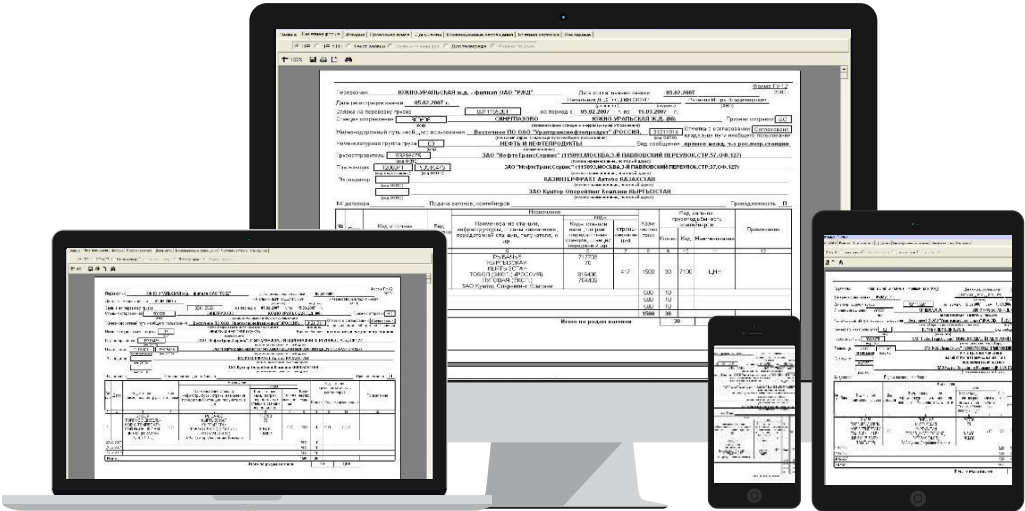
Форма ГУ-12

Перевозчик ЮЖНО-УРАЛЬСКАЯ ж.д. - филиал ОАО "РЖД"

Дата регистрации заявки 05.02.2007

Дата регистрации 05.02.2007 г.

на период с 05.02.2007 г. по 15.03.2007 г.

Станция отправления СИНТЕЗ ЮЖНО-УРАЛЬСКАЯ Ж.Д. (80)

Железнодорожный путь необщего пользования Восточное ПО ОАО "Удмуртнефтепродукт" (РОССИЯ)

Номенклатурная группа груза НЕФТЬ И НЕФТЕПРОДУКТЫ

Грузоотправитель ЗАО "НефтьТрансСервис" (115093,МОСКВА,3-Й ПАВЛОВСКИЙ ПЕРЕУЛОК,СТР.57,ОФ.127)

Плательщик ЗАО "НефтьТрансСервис" (115093,МОСКВА,3-Й ПАВЛОВСКИЙ ПЕРЕУЛОК,СТР.57,ОФ.127)

КАЗИНТЕРФРАХТ Агенство КАЗАХСТАН

ЗАО Кумтор Оперейтинг Компани КЫРГЫЗСТАН

Подача вагонов, контейнеров

Принадлежность П

РЫБАЧЬЕ
КЫРГЫЗСКАЯ
КЫРГЫЗСТАН
ТОБОЛЬСКИЙ (РОССИЯ)
ПОГОВОЕ (ГОСТ)
ЗАО Кумтор Оперейтинг Компани

| 712706 | 70 | 816400 | 704402 |

1500 30 7100 ЦЧН

500 10
500 10
500 10
1500 30

Итого по роду вагонов 30